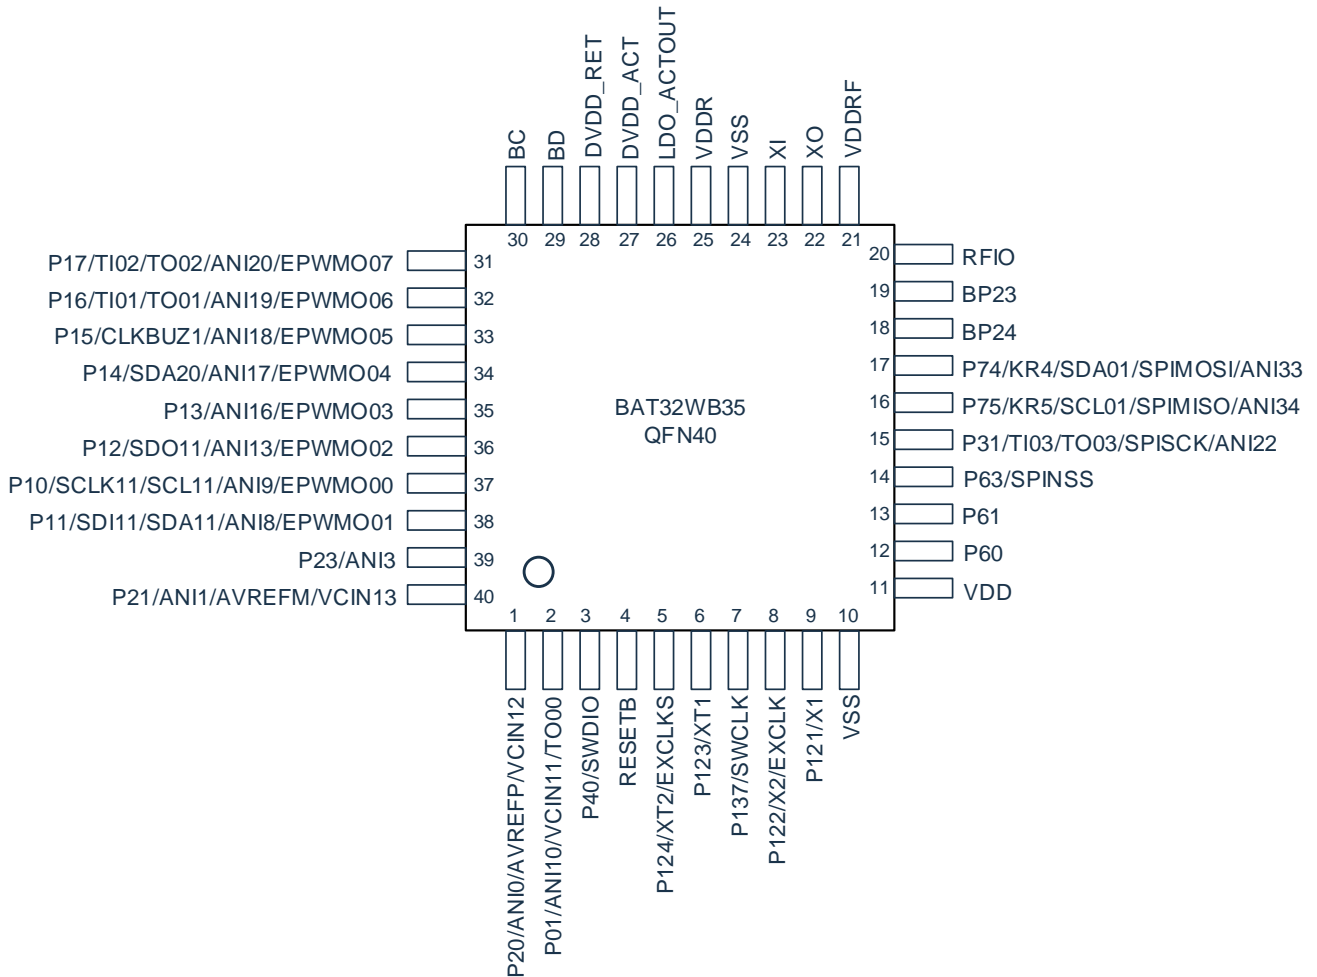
BC
BD
DVDD_RET
DVDD_ACT
LDO_ACTOUT
VDDR
VSS
XI
XO
VDDRF
30 29 28 27 26 25 24 23 22 21

P17/TI02/TO02/ANI20/EPWMO07 31
P16/TI01/TO01/ANI19/EPWMO06 32
P15/CLKBUZ1/ANI18/EPWMO05 33
P14/SDA20/ANI17/EPWMO04 34
P13/ANI16/EPWMO03 35
P12/SDO11/ANI13/EPWMO02 36
P10/SCLK11/SCL11/ANI9/EPWMO00 37
P11/SDI11/SDA11/ANI8/EPWMO01 38
P23/ANI3 39
P21/ANI1/AVREFM/VCIN13 40

BAT32WB35
QFN40

20 RFIO
19 BP23
18 BP24
17 P74/KR4/SDA01/SPIMOSI/ANI33
16 P75/KR5/SCL01/SPIMISO/ANI34
15 P31/TI03/TO03/SPISCK/ANI22
14 P63/SPINSS
13 P61
12 P60
11 VDD

1 2 3 4 5 6 7 8 9 10
P20/ANI0/AVREFP/VCIN12
P01/ANI10/VCIN11/TO00
P40/SWDIO
RESETB
P124/XT2/EXCLKS
P123/XT1
P137/SWCLK
P122/X2/EXCLK
P121/X1
VSS